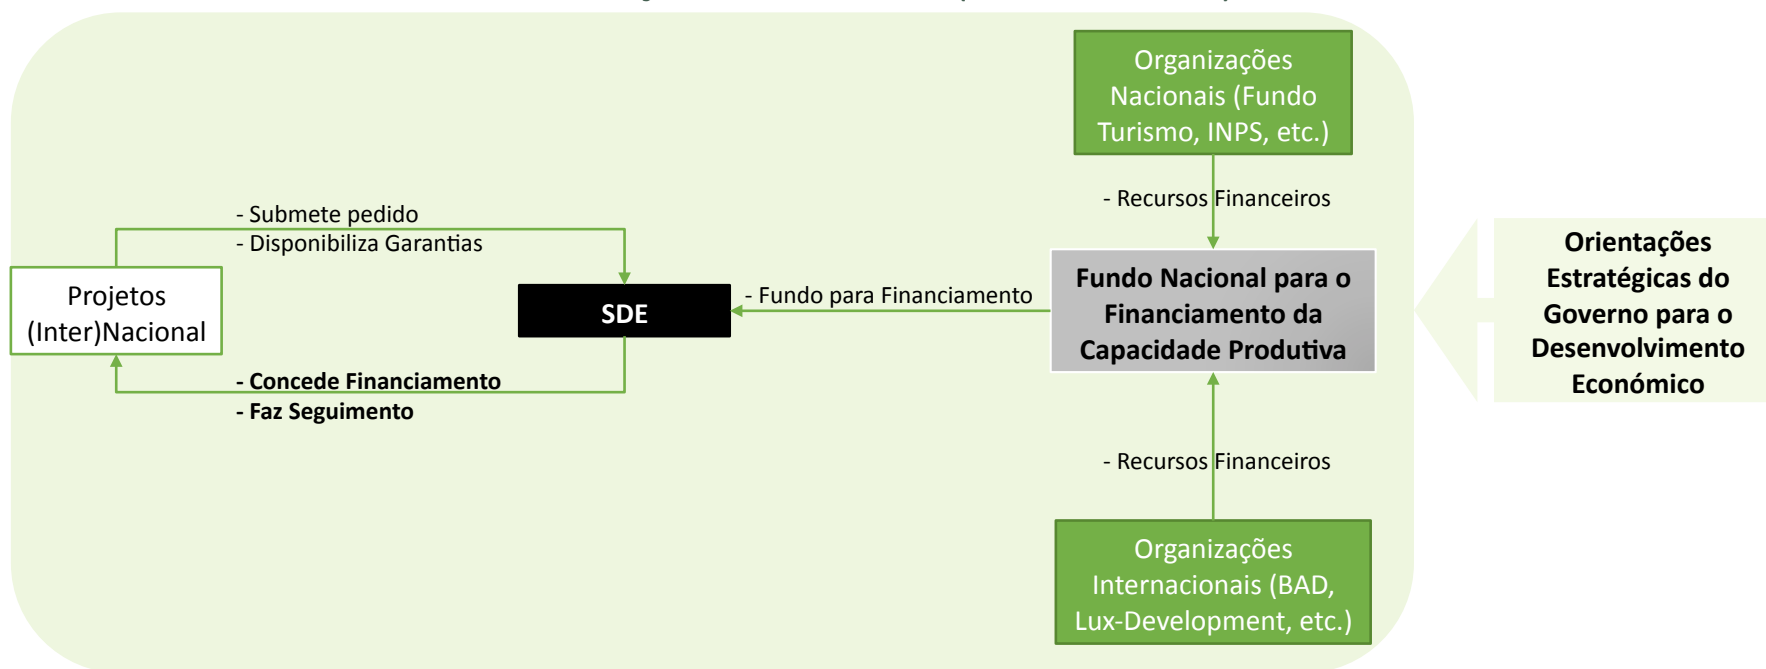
Organizações Nacionais (Fundo Turismo, INPS, etc.)

- Recursos Financeiros

- Submete pedido
- Disponibiliza Garantias

Projetos (Inter)Nacional

SDE

- Fundo para Financiamento

Fundo Nacional para o Financiamento da Capacidade Produtiva

Orientações Estratégicas do Governo para o Desenvolvimento Económico

- Concede Financiamento
- Faz Seguimento

- Recursos Financeiros

Organizações Internacionais (BAD, Lux-Development, etc.)